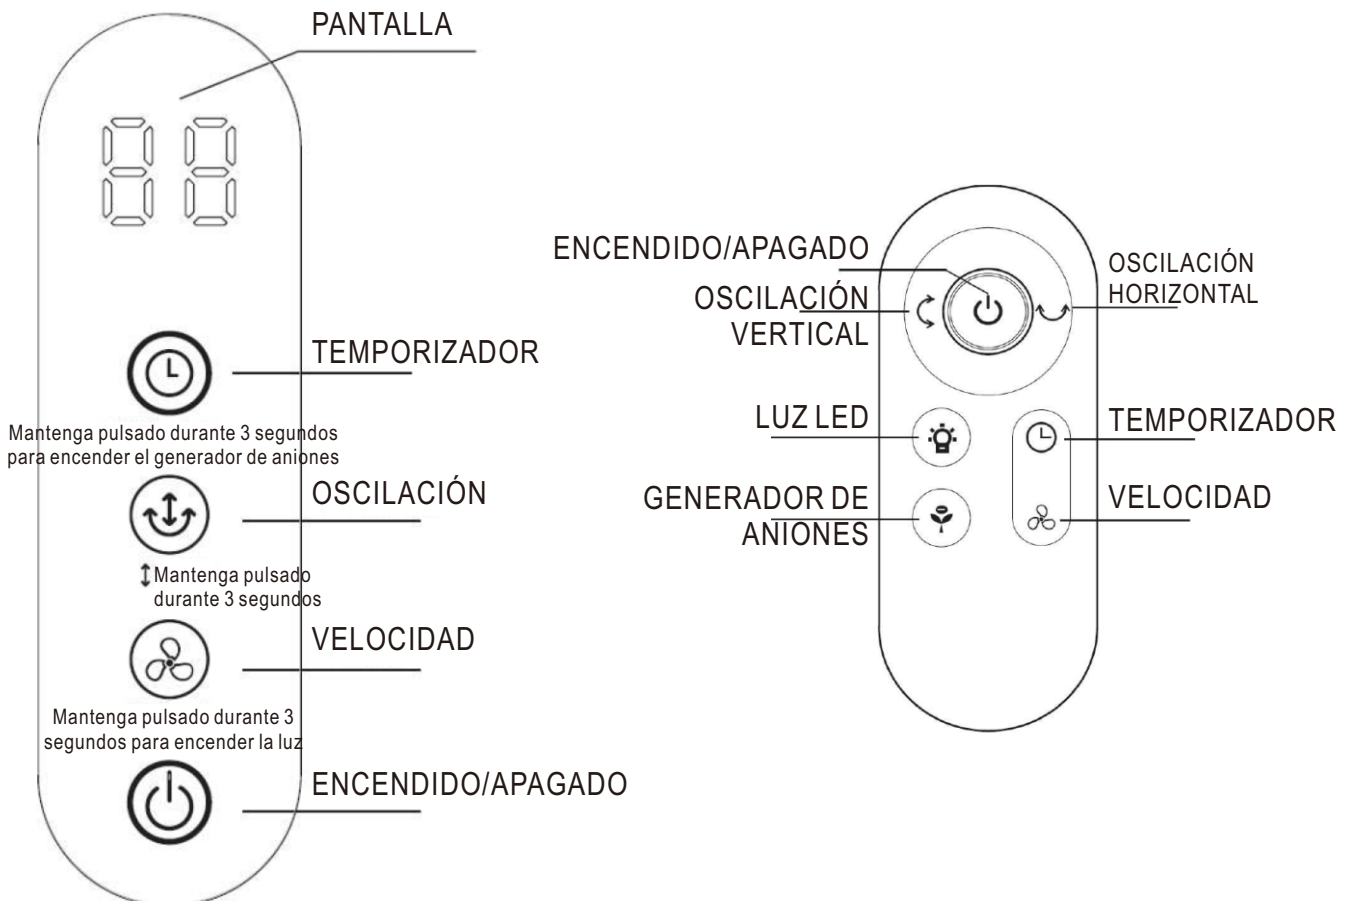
PANTALLA

TEMPORIZADOR

Mantenga pulsado durante 3 segundos para encender el generador de aniones

OSCILACIÓN

↕Mantenga pulsado durante 3 segundos

VELOCIDAD

Mantenga pulsado durante 3 segundos para encender la luz

ENCENDIDO/APAGADO

ENCENDIDO/APAGADO

OSCILACIÓN VERTICAL

OSCILACIÓN HORIZONTAL

LUZ LED

TEMPORIZADOR

GENERADOR DE ANIONES

VELOCIDAD